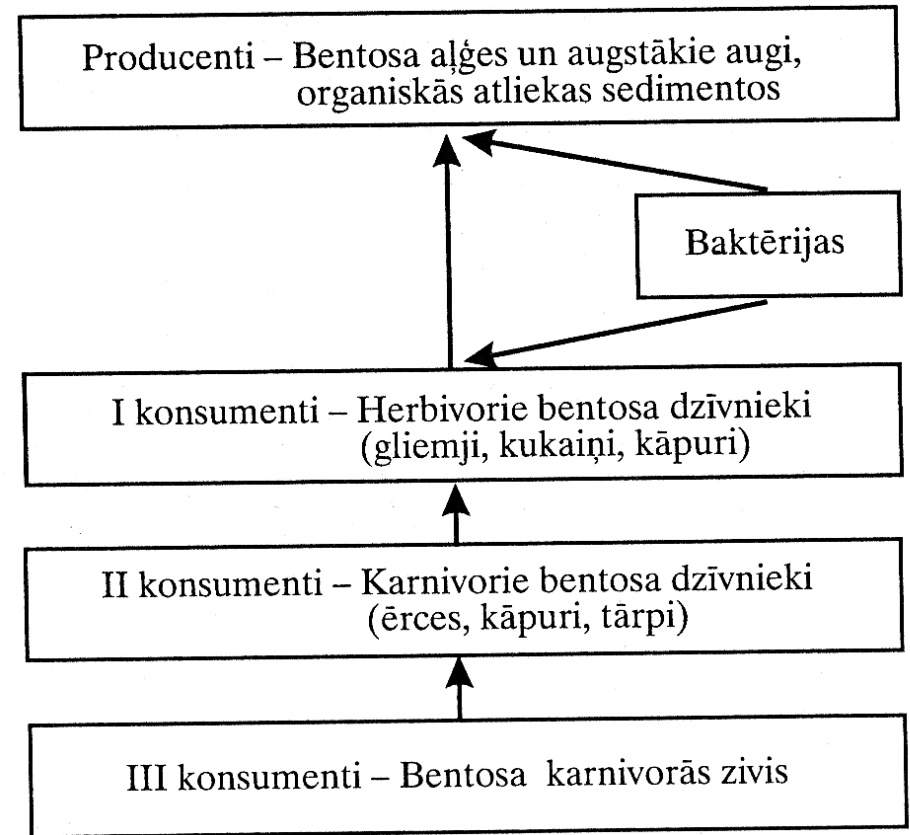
Producenti – Bentosa aļģes un augstākie augi, organiskās atliekas sedimentos

Baktērijas

I konsumenti – Herbivorie bentosa dzīvnieki (gliemji, kukaiņi, kāpuri)

II konsumenti – Karnivorie bentosa dzīvnieki (ērces, kāpuri, tārpi)

III konsumenti – Bentosa karnivorās zivis